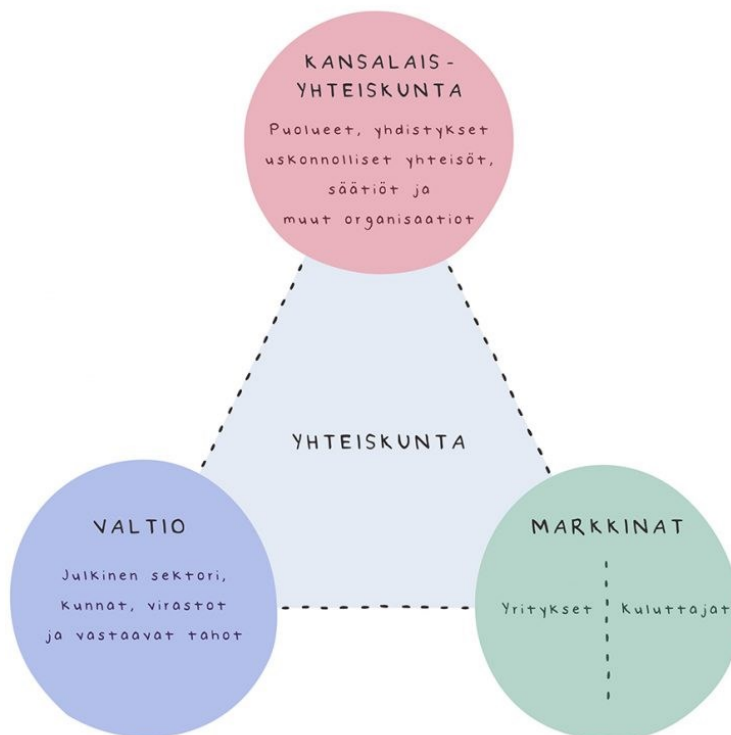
KANSALAIS-YHTEISKUNTA

Puolueet, yhdistykset uskonnolliset yhteisöt, säätiöt ja muut organisaatiot

YHTEISKUNTA

VALTIO

Julkinen sektori, kunnat, virastot ja vastaavat tahot

MARKKINAT

Yritykset

Kuluttajat